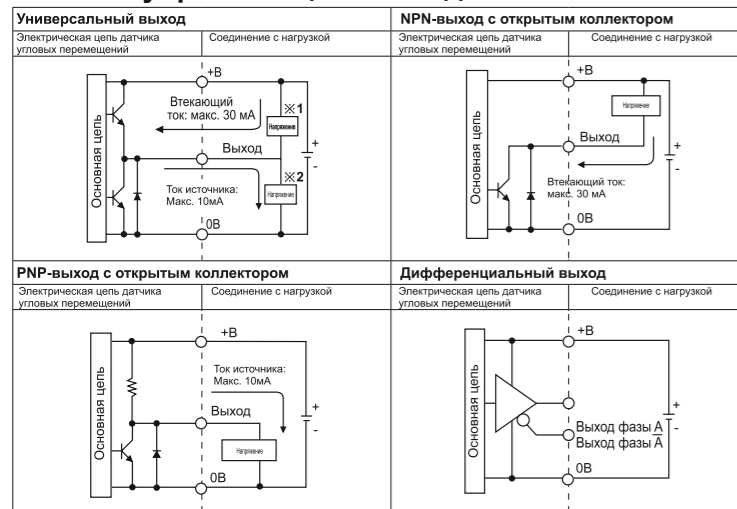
Универсальный выход

Электрическая цепь датчика угловых перемещений | Соединение с нагрузкой

Основная цепь

+B

Втекающий ток: макс. 30 мА

※1

Напряжение

Выход

+

-

※2

Ток источника: Макс. 10мА

Напряжение

0B

NPN-выход с открытым коллектором

Электрическая цепь датчика угловых перемещений | Соединение с нагрузкой

Основная цепь

+B

Напряжение

Выход

+

-

Втекающий ток: макс. 30 мА

0B

PNP-выход с открытым коллектором

Электрическая цепь датчика угловых перемещений | Соединение с нагрузкой

Основная цепь

+B

Ток источника: Макс. 10мА

Выход

+

-

Напряжение

0B

Дифференциальный выход

Электрическая цепь датчика угловых перемещений | Соединение с нагрузкой

Основная цепь

+B

+

Выход фазы A

Выход фазы $\bar{A}$

-

0B